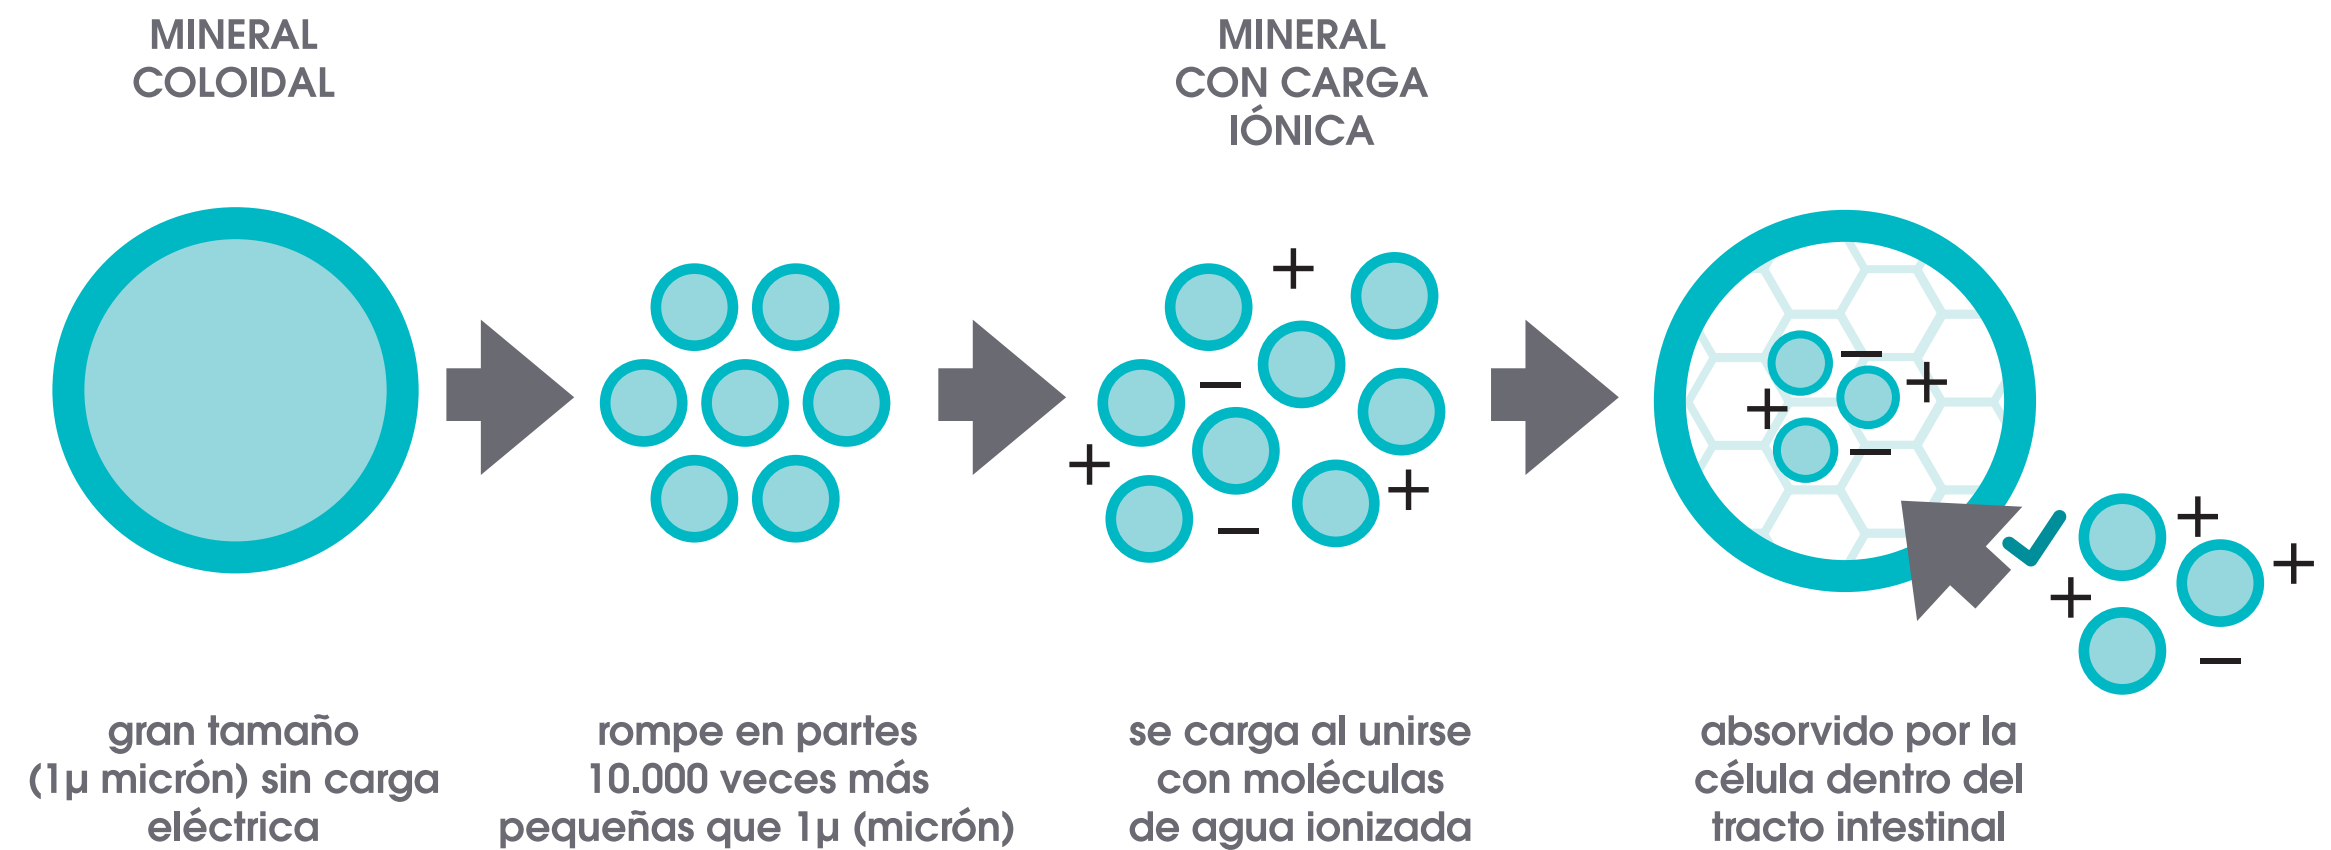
MINERAL COLOIDAL

MINERAL CON CARGA IÓNICA

+ + + + − − + − + − + + + −

gran tamaño (1µ micrón) sin carga eléctrica

rompe en partes 10.000 veces más pequeñas que 1µ (micrón)

se carga al unirse con moléculas de agua ionizada

absorvido por la célula dentro del tracto intestinal